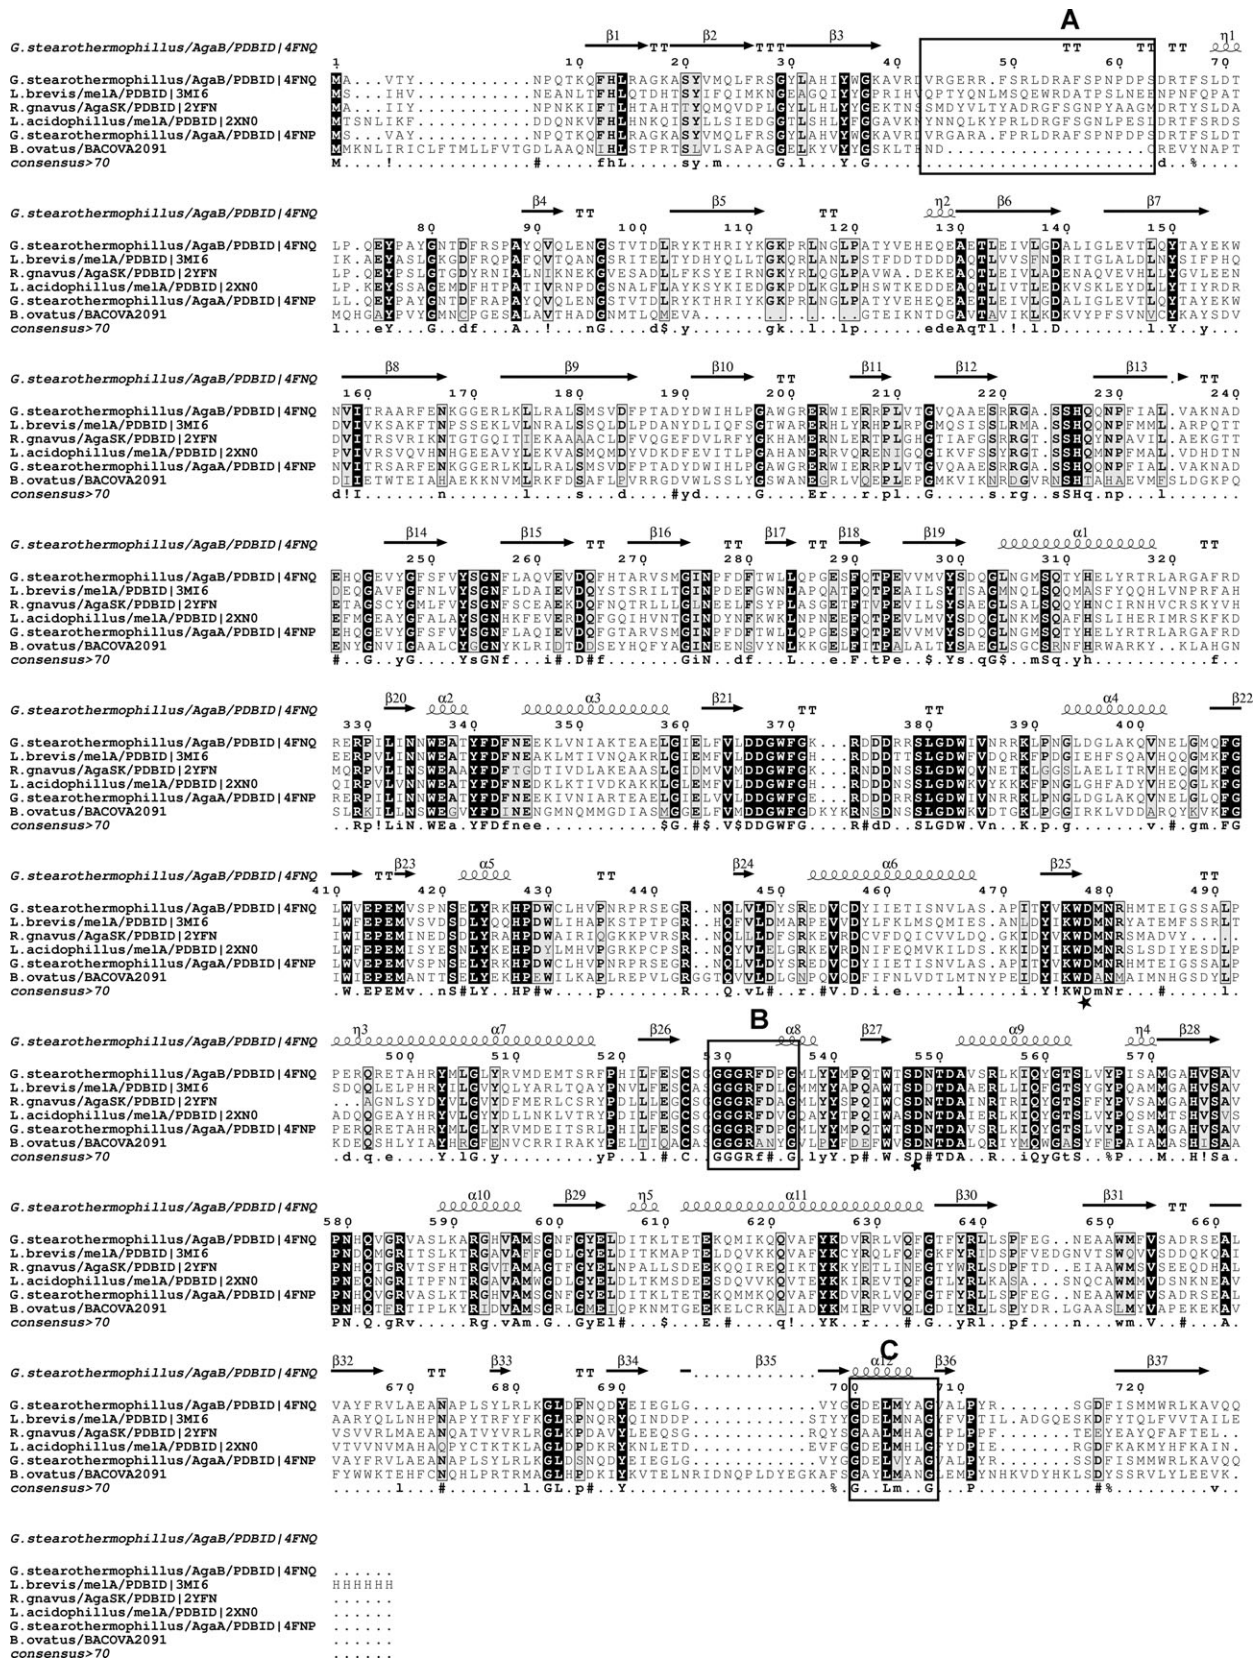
G.stearothermophillus/AgaB/PDBID|4FNQ

β1 TT β2 TTT β3 A TT TT TT η1

1 10 20 30 40 50 60 70

G.stearothermophillus/AgaB/PDBID|4FNQ MA...VTY..........NPQTKQFHLRAGKASYVMQLFRSGYLAHIYWGKAVRDVRGERR.FSRLDRAFSPNPDPSDRTFSLDT
L.brevis/melA/PDBID|3MI6 MS...IHV..........NEANLTFHLQTDHTSYIFQIMKNGEAGQIYYGPRIHVQPTYQNLMSQEWRDATPSLNEENPNFQPAT
R.gnavus/AgaSK/PDBID|2YFN MA...IIY..........NPNKKIFTLHTAHTTYQMQVDPLGYLLHLYYGEKTNSSMDYVLTYADRGFSGNPYAAGMDRTYSLDA
L.acidophillus/melA/PDBID|2XN0 MTSNLIKF..........DDQNKVFHLHNKQISYLLSIEDGGTLSHLYYGAVKNYNNQLKYPRLDRGFSGNLPESIDRTFSRDS
G.stearothermophillus/AgaA/PDBID|4FNP MS...VAY..........NPQTKQFHLRAGKASYVMQLFRSGYLAHVYWGKAVRDVRGARA.FPRLDRAFSPNPDPSDRTFSLDT
B.ovatus/BACOVA2091 MMKNLIRICLFTMLLFVTGDLAAQNLHLSTPRTSLVLSAPAGGELKYVYYGSKLTND..........................GREVYNAPT
consensus>70 M...!...........#......fhL.....sy.m.....G.l...Y.G...........................d..%....

G.stearothermophillus/AgaB/PDBID|4FNQ

β4 TT β5 TT η2 β6 β7

80 90 100 110 120 130 140 150

G.stearothermophillus/AgaB/PDBID|4FNQ LP.QEYPAYGNTDFRSPAYQVQLENGSTVTDLRYKTHRIYKGKPRLNGLPATYVEHEQEAETLEIVLGDALIGLEVTLQYTAYEKW
L.brevis/melA/PDBID|3MI6 IK.AEYASIGKGDFRQPAFQVTYQNGSRITELTYDTHRIYKGKRLANLPSTFDDTDDDAQTLVVSFNDRITGLALDLNYSIFPHQ
R.gnavus/AgaSK/PDBID|2YFN LP.QEYPSLGTGDYRNIALNIKNEKGVESADLLFKSYEIRNGKYRLQGLPAVWA.DKEAQTLEIVLADENAQVEVHLLYGVLEEN
L.acidophillus/melA/PDBID|2XN0 IK.KEYSSAGEMDFHTPATIVRNPDGSNALFLAYKSYKIEDGKPDLKGLPHSWTKEDDEAQTLIVTLEDKVSKLEYDLLYTIYRDR
G.stearothermophillus/AgaA/PDBID|4FNP LL.QEYPAYGNTDFRAPAYQVQLENGSTVTDLRYKTHRIYKGKPRLNGLPATYVEHEQEAETLEIVLGDALIGLEVTLQYTAYEKW
B.ovatus/BACOVA2091 MQHGAYPVYGMNCPGESALAVTHADGNMTLQMEVA.........GTEIKTNDGAVTAVIKLKDKVYPFFSVNVCYKAYSDV
consensus>70 l...eY..G..df...A..!...nG...d$.y.......gk..l..lp.....edeAqTl.!.l.D.......l.Y..y...

G.stearothermophillus/AgaB/PDBID|4FNQ

β8 β9 β10 β11 β12 β13 TT TT

160 170 180 190 200 210 220 230 240

G.stearothermophillus/AgaB/PDBID|4FNQ NVITRAARFENKGGERLKLLRALSMSVDFPTADYDWIHLPGAWGRERWIERRPLVTGVQAAESRRGA.SSHQQNPFIAL.VAKNAD
L.brevis/melA/PDBID|3MI6 DVIVKSAKFTNPSSEKLVLNRALSSQLDLPDANYDLIQFSGTWAREAHRLYRHPLRPGMQSISSLRMA.SSHQQNPFMML.ARPQTT
R.gnavus/AgaSK/PDBID|2YFN DVITRSVRIKNTGTGQITIEKAAAACLDFVQGEFDVLRFYGKHAMERNLERTPLGHGTIAFGSRRGT.SSHQYNPAVIL.AEKGTT
L.acidophillus/melA/PDBID|2XN0 PVIVRSVQVHNHGEEAVYLEKVASMQMDYVDKDFEVITLPGAHANERRVQRENIGQGIKVFSSYRGT.SSHQMNPFMAL.VDHDTN
G.stearothermophillus/AgaA/PDBID|4FNP NVITRSARFENKGGERLKLLRALSMSVDFPTADYDWIHLPGAWGRERWIERRPLVTGVQAAESRRGA.SSHQQNPFIAL.VAKNAD
B.ovatus/BACOVA2091 DIIETWTEIAHAEKKNVMLRKFDSAFLPVRRGDVWLSSLYGSWANEGRLVQEPLEPGRMVKIKNRDGVRNSHTAHAEVMESLDGKPQ
consensus>70 d!I..........l...s...d...#yd....G....Er...r.pl..G......s.rg..SSHq.np...l........

G.stearothermophillus/AgaB/PDBID|4FNQ

β14 β15 TT β16 TT β17 TT β18 β19 α1 TT

250 260 270 280 290 300 310 320

G.stearothermophillus/AgaB/PDBID|4FNQ EHQGEVYGFSFVYSGNFLAQVEVDQFHTARVSMGINPFDFTWLLQPGESFQTPEVVMVYSDQGLNGMSQTYHELYRTRLARGAFRD
L.brevis/melA/PDBID|3MI6 DEQGAVFGFNLVYSGNFKALMTIVNQGRVSRILTGINPDEFGWNLAPQATFQTPEAILSYTSAGMNQLSQQMASFYQQHLVNPRFAH
R.gnavus/AgaSK/PDBID|2YFN ETAGSCYGMLFVYSGNFSCEAEKDQFNQTRLLLGINEELFSYPLASGETFTVPEVILSYSAEGLSALSQQYHNCIRNHVCRSKYVH
L.acidophillus/melA/PDBID|2XN0 EFMGEAYGFALAYSGNHKFEVERDQFGQIHVNTGINDYNFKWKLNPNEEFQTPEVLMVYSDQGLNKMSQAFHSLIHERIMRSKFKD
G.stearothermophillus/AgaA/PDBID|4FNP EHQGEVYGFSFVYSGNFLAQIEVDQFGTARVSMGINPFDFTWLLQPGESFQTPEVVMVYSDQGLNGMSQTYHELYRTRLARGAFRD
B.ovatus/BACOVA2091 ENYGNVIGAALCVYSGNYKLRITDTDSEYHQFYAGINEENSVYNLKKGELFTTPALTYSAGGLSGCSRNFHRWARKY..KLAHGN
consensus>70 #...G..yG....YsGNf...i#.D#f.......GiN..df...L...e.F.tPe..$.Ys.qG$..mSq.yh..........f..

G.stearothermophillus/AgaB/PDBID|4FNQ

β20 α2 α3 β21 TT TT α4 β22

330 340 350 360 370 380 390 400

G.stearothermophillus/AgaB/PDBID|4FNQ RERPILINNWEATYFDFNEEKLVNIAKTEAELGIELFVLDDGWFGK...RDDDRRSLGDWIVNRRKLPNGLDGLAKQVNELGMQFG
L.brevis/melA/PDBID|3MI6 EERPVLINNWEATYFDFNEDKLKAIVNQAKRLGIEMFVLDDGWFGH...RDDDITSLGDWFVDQRKFPDGIEHFSQAVHQQGMKFG
R.gnavus/AgaSK/PDBID|2YFN MQRPVLINNWEAAYFDFTGDTIVDLAKEAASLGIDMVVMDDGWFGK...RDDDNSSLGDWQVNEKKLGGSLAELITRVHEQGMKFG
L.acidophillus/melA/PDBID|2XN0 QIRPVLVNNWEATYFDFNEDKLKTIVDKAKKLGLEMFVLDDGWFGH...RDDDNSSLGDWKVYKKKFPNGLGHFADYVHEQGLKFG
G.stearothermophillus/AgaA/PDBID|4FNP RERPILINNWEATYFDFNEEKIVNIARTEAELGIELVVLDDGWFGE...RDDDRRSLGDWIVNRRKLPNGLDGLAKQVNELGLQFG
B.ovatus/BACOVA2091 SLRKILLNNWEATYFDFNENGMNQMMGDIASMGGELFVMDDGWFGDKYKRNNDNSSLGDWTVDTGKLPGGIRKLVDDAQRYKVKFG
consensus>70 ..Rp!LiN.WEa.YFDfnee..........$G.#$.V$DDGWFG.....R#dD..SLGDW.Vn..K..p.g.........v.#.gm.FG

G.stearothermophillus/AgaB/PDBID|4FNQ

β23 TT α5 TT β24 α6 β25 TT

410 420 430 440 450 460 470 480 490

G.stearothermophillus/AgaB/PDBID|4FNQ LWVEPEMVSPNSELYRKHPDWCLHVPNRPRSEGR..NQLVLDYSREDVCDYIIETISNVLAS.APITYVKWDMNRHMTEIGSSALP
L.brevis/melA/PDBID|3MI6 LWFEPEMVSVDSDLYQQHPDWLIHAPKSTPTPGR..HQFVLDMARPEVVDYLFKLMSQMIES.ANLDYIKWDMNRYATEMFSSRLT
R.gnavus/AgaSK/PDBID|2YFN IWIEPEMINEDSDLYRAHPDWAIRIQGKKPVRSR..NQLLLDFSRKEVRDCVFDQICVVLDQ.GKIDYVKWDMNRSMADVY.....
L.acidophillus/melA/PDBID|2XN0 LWFEPEMISYESNLYKEHPDYLMHVPGRKPCPSR..NQYVLELGRKEVRDNIFEQMVKILDS.KKIDYIKWDMNRSLSDIYESDLP
G.stearothermophillus/AgaA/PDBID|4FNP LWVEPEMVSPNSELYRKHPDWCLHVPNRPRSEGR..NQLVLDYSREDVCDYIIETISNVLAS.APITYVKWDMNRHMTEIGSSALP
B.ovatus/BACOVA2091 LWIEPEMANTSSLLYEKHPEWILKAPLREPVLGRGGTQVVLDLGNPQVQDFIFNLVDTLMTNYPEIDYIKWDANRAIMNHGSDYLP
consensus>70 .W.EPEMv..nS#LY..HP#w.....p.......R...Q.vL#...r.#V.D.i.e........l.....i.Y!KWDmNr.....#......l.

G.stearothermophillus/AgaB/PDBID|4FNQ

η3 α7 β26 B α8 β27 α9 η4 β28

500 510 520 530 540 550 560 570

G.stearothermophillus/AgaB/PDBID|4FNQ PERQRETAHRYMLGLYRVMDEMTSRFPHILFESCSGGGGRFDPGMLYYMPQTWTSDNTDAVSRLKIQYGTSLVYPISAMGAHVSAV
L.brevis/melA/PDBID|3MI6 SDQQLELPHRYILGVYQLYARLTQAYPNVLFESCASGGGRFDLGMMYYAPQAWTSDNTDAAERLLIQFGTSYGYPQAMMGAHVSAV
R.gnavus/AgaSK/PDBID|2YFN ...AGNLSYDYVLGVYDFMERLCSRYPDILLEGCSGGGGRFDAGMLYYSPQIWCSDNTDAINRTRIQYGTSFFYPVSAMGAHVSAV
L.acidophillus/melA/PDBID|2XN0 ADQQGEAYHRYVLGVYDLLNKLVTRYPDILFESCSGGGGRFDVGDAYYTPQIWASDNTDAIERLKIQYGTSLVYPQSMMTSHVSVS
G.stearothermophillus/AgaA/PDBID|4FNP PERQRETAHRYMLGLYRVMDEITSRLPHILFESCSGGGGRFDPGMLYYMPQTWTSDNTDAVSRLKIQYGTSLVYPISAMGAHVSAV
B.ovatus/BACOVA2091 KDEQSHLYIAYMRGFENVCRRIRAKYPELTIQACASGGGRANYGILPYFDEFWVSDNTDALQRIYMQWGASYFFPAIAMASHISAA
consensus>70 .d.q.e.....Y.lG.y.........yP..l.#.C..GGGRf#.G.lyY.p#.W.SD#TDA..R..iQyGtS..%P....M..H!Sa.

G.stearothermophillus/AgaB/PDBID|4FNQ

α10 β29 η5 α11 β30 β31 TT

580 590 600 610 620 630 640 650 660

G.stearothermophillus/AgaB/PDBID|4FNQ PNHQVGRVASLKARGHVAMSGNFGYELDITKLTETEKQMIKQQVAFYKDVRRLVQFGTFYRLLSPFEG..NEAAWMFVSADRSEAL
L.brevis/melA/PDBID|3MI6 PNHQMGRITSLKTRGAVAFFGDLGYELDITKMAPTELDQVKKQVAFYKCYRQLFQFGKFYRIDSPFVEDGNVTSWQVVSDDQKQAI
R.gnavus/AgaSK/PDBID|2YFN PNHQTGRVTSFHTRGVIAMAGTFGYELNPALLSDEEKQQIREQIKTYKKYETLINEGTYWRLSDPFTD..EIAAWMSVSEEQDHAL
L.acidophillus/melA/PDBID|2XN0 PNEQNGRITPFNTRGAVAMWGDLGYELDLTKMSDEESDQVVKQVTEYKKIRKEVTQFGTLYRLKASA...SNQCAWMMVDSNKNEAV
G.stearothermophillus/AgaA/PDBID|4FNP PNHQVGRVASLKTRGHVAMSGNFGYELDITKLTETEKQMMKQQVAFYKDVRRLVQFGTFYRLLSPFEG..NEAAWMFVSADRSEAL
B.ovatus/BACOVA2091 PNHQTERTTIPLKYRIDVAMSGRLGMEIQPKNMTGEEKELCRKAIADYKMIRPVVQLGDIYRLLSPYDR.LGAASLMYVAPEKEKAV
consensus>70 PN.Q.gRv.....Rg.vAm.G..GyEl#....$....E.#.....q!..YK...r...#.G..yRl...pf......n....wm.V...#....A.

G.stearothermophillus/AgaB/PDBID|4FNQ

β32 TT β33 TT β34 β35 C α12 β36 β37

670 680 690 700 710 720

G.stearothermophillus/AgaB/PDBID|4FNQ VAYFRVLAEANAPLSYLRLKGLDPNQDYEIEGLG............VYGGDELMYAGVALPYR.......SGDFISMMWRLKAVQQ
L.brevis/melA/PDBID|3MI6 AARYQLLNHPNAPYTRFYFKGLRPNQRYQINDDP............STYYGDELMNAGFVPTIL.ADGQESKDFYTQLFVVTAILE
R.gnavus/AgaSK/PDBID|2YFN VSVVRLMAEANQATVYVRLRGLKPDAVYLEEQSG............RQYSGAALMHAGIPLPF.......TEEYAYQFAFTEL..
L.acidophillus/melA/PDBID|2XN0 VTVVNVMAHAQPYCTKTKLAGLDPDKRYKNLETD............EVFGGDELMHLGFYDPIE.......RGDFKAKMYHFKAIN.
G.stearothermophillus/AgaA/PDBID|4FNP VAYFRVLAEANAPLSYLRLKGLDSNQDYEIEGLG............VYGGDELMYAGVALPYR.......SSDFISMMWRLKAVQQ
B.ovatus/BACOVA2091 FYWWKTEHFCNQHLPRTRMAGIHPDKIYKVTELNRIDNQPLDYEGKAFSGAYLMANGLEMPYNHKVDYHKLSDYSSRVLYLEEVK.
consensus>70 ......l...#.......l.GL.p#...Y....................%.G..Lm..G...P............#%..........v..

G.stearothermophillus/AgaB/PDBID|4FNQ

G.stearothermophillus/AgaB/PDBID|4FNQ ......
L.brevis/melA/PDBID|3MI6 HHHHHH
R.gnavus/AgaSK/PDBID|2YFN ......
L.acidophillus/melA/PDBID|2XN0 ......
G.stearothermophillus/AgaA/PDBID|4FNP ......
B.ovatus/BACOVA2091 ......
consensus>70 ......